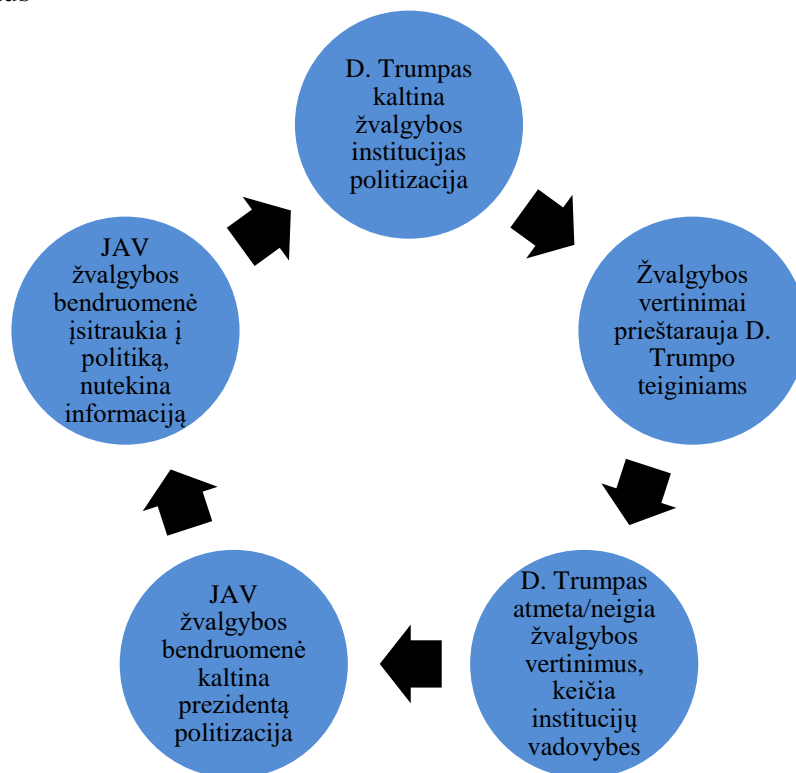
D. Trumpas kaltina žvalgybos institucijas politizacija

Žvalgybos vertinimai prieštarauja D. Trumpo teiginiams

D. Trumpas atmeta/neigia žvalgybos vertinimus, keičia institucijų vadovybes

JAV žvalgybos bendruomenė kaltina prezidentą politizacija

JAV žvalgybos bendruomenė įsitraukia į politiką, nutekina informaciją